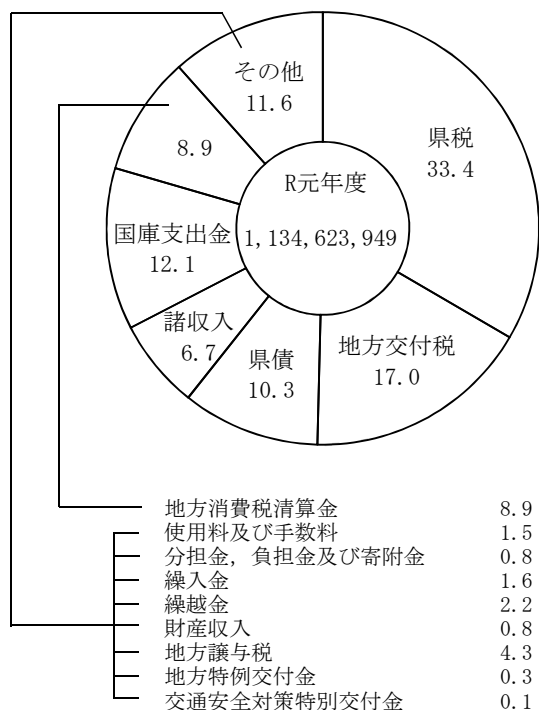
その他
11.6

8.9

県税
33.4

R元年度
1,134,623,949

国庫支出金
12.1

諸収入
6.7

県債
10.3

地方交付税
17.0

| | |
|---|---|
| 地方消費税清算金 | 8.9 |
| 使用料及び手数料 | 1.5 |
| 分担金，負担金及び寄附金 | 0.8 |
| 繰入金 | 1.6 |
| 繰越金 | 2.2 |
| 財産収入 | 0.8 |
| 地方譲与税 | 4.3 |
| 地方特例交付金 | 0.3 |
| 交通安全対策特別交付金 | 0.1 |